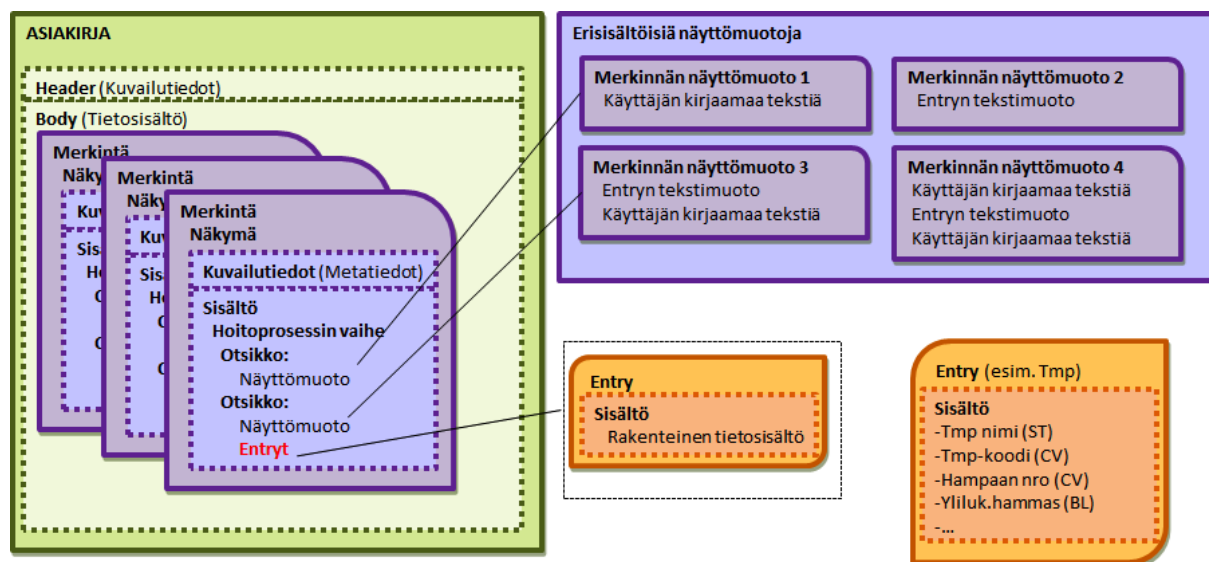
ASIAKIRJA

Header (Kuvailutiedot)

Body (Tietosisältö)

Merkintä
Näky

Kuv

Sisä
Ho
O
O

Merkintä
Näky

Kuv

Sisä
Ho
O
O

Merkintä
Näkymä

Kuvailutiedot (Metatiedot)

Sisältö
Hoitoprosessin vaihe
Otsikko:
Näyttömuoto
Otsikko:
Näyttömuoto
Entryt

Erisisältöisiä näyttömuotoja

Merkinnän näyttömuoto 1
Käyttäjän kirjaamaa tekstiä

Merkinnän näyttömuoto 2
Entryn tekstimuoto

Merkinnän näyttömuoto 3
Entryn tekstimuoto
Käyttäjän kirjaamaa tekstiä

Merkinnän näyttömuoto 4
Käyttäjän kirjaamaa tekstiä
Entryn tekstimuoto
Käyttäjän kirjaamaa tekstiä

Entry
Sisältö
Rakenteinen tietosisältö

Entry (esim. Tmp)
Sisältö
-Tmp nimi (ST)
-Tmp-koodi (CV)
-Hampaan nro (CV)
-Yliluk.hammas (BL)
-...